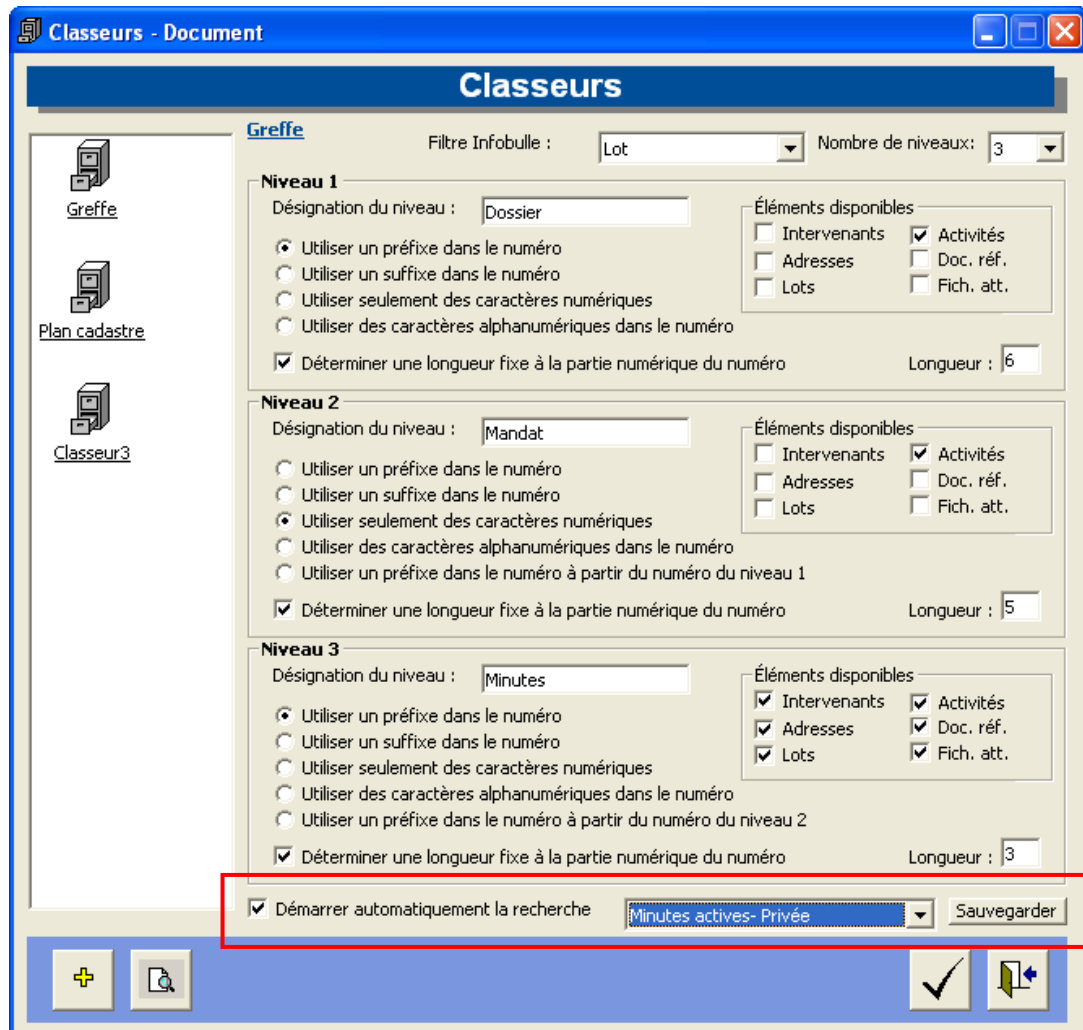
Classeurs - Document

Classeurs

Greffe

Plan cadastre

Classeur3

Greffe

Filtre Infobulle : Lot

Nombre de niveaux: 3

Niveau 1

Désignation du niveau : Dossier

Utiliser un préfixe dans le numéro
Utiliser un suffixe dans le numéro
Utiliser seulement des caractères numériques
Utiliser des caractères alphanumériques dans le numéro

Éléments disponibles
Intervenants
Adresses
Lots
Activités
Doc. réf.
Fich. att.

Déterminer une longueur fixe à la partie numérique du numéro

Longueur : 6

Niveau 2

Désignation du niveau : Mandat

Utiliser un préfixe dans le numéro
Utiliser un suffixe dans le numéro
Utiliser seulement des caractères numériques
Utiliser des caractères alphanumériques dans le numéro
Utiliser un préfixe dans le numéro à partir du numéro du niveau 1

Éléments disponibles
Intervenants
Adresses
Lots
Activités
Doc. réf.
Fich. att.

Déterminer une longueur fixe à la partie numérique du numéro

Longueur : 5

Niveau 3

Désignation du niveau : Minutes

Utiliser un préfixe dans le numéro
Utiliser un suffixe dans le numéro
Utiliser seulement des caractères numériques
Utiliser des caractères alphanumériques dans le numéro
Utiliser un préfixe dans le numéro à partir du numéro du niveau 2

Éléments disponibles
Intervenants
Adresses
Lots
Activités
Doc. réf.
Fich. att.

Déterminer une longueur fixe à la partie numérique du numéro

Longueur : 3

Démarrer automatiquement la recherche

Minutes actives- Privée

Sauvegarder